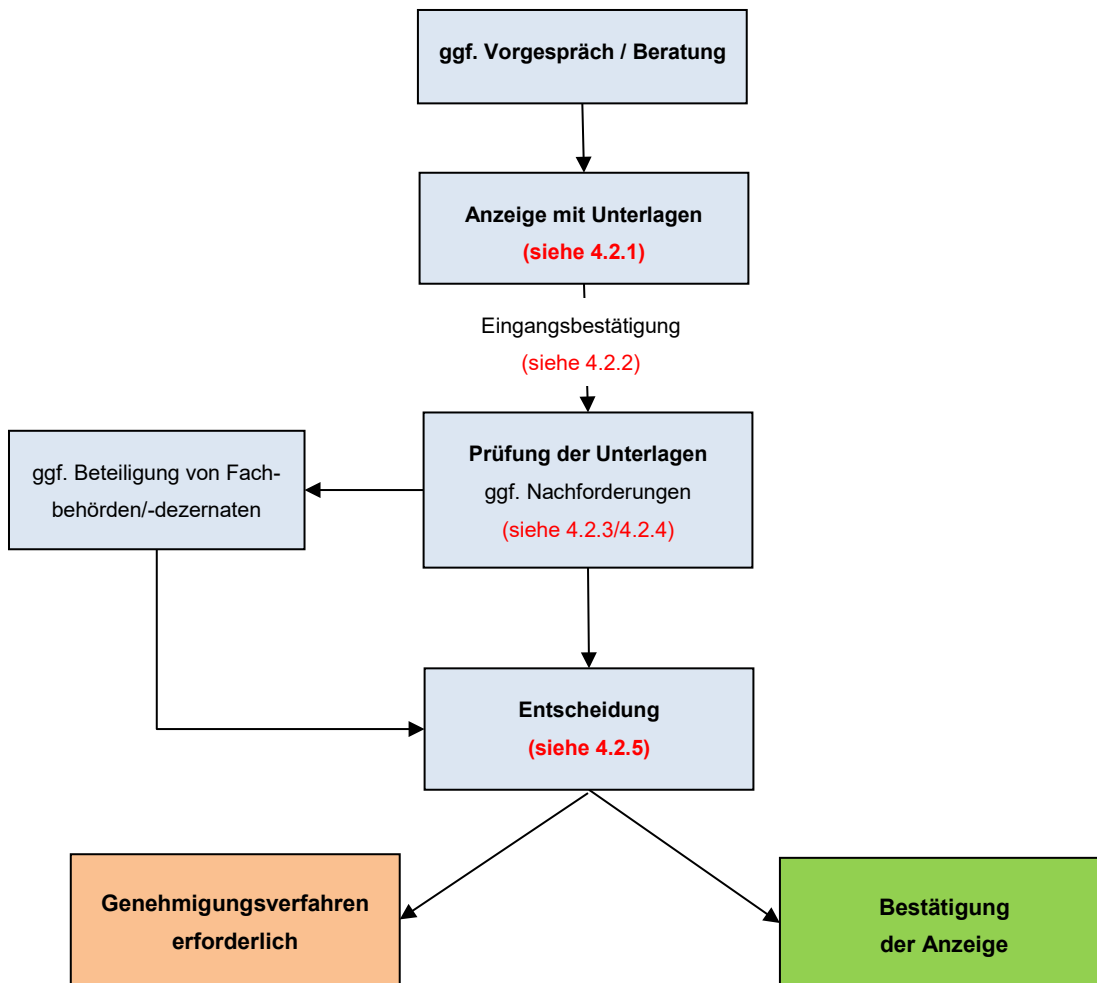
ggf. Vorgespräch / Beratung

Anzeige mit Unterlagen
(siehe 4.2.1)

Eingangsbestätigung
(siehe 4.2.2)

ggf. Beteiligung von Fachbehörden/-dezernaten

Prüfung der Unterlagen
ggf. Nachforderungen
(siehe 4.2.3/4.2.4)

Entscheidung
(siehe 4.2.5)

Genehmigungsverfahren erforderlich

Bestätigung der Anzeige